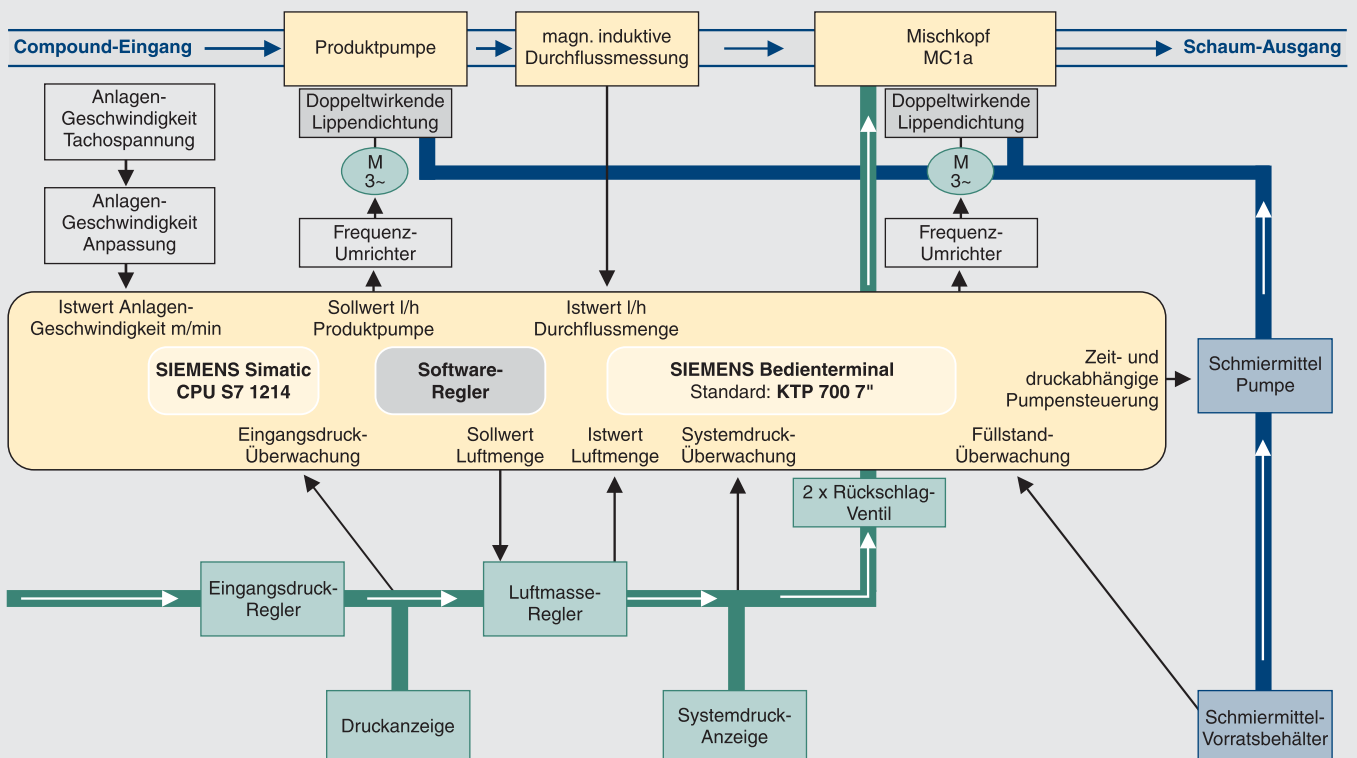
Compound-Eingang

Produktpumpe

magn. induktive Durchflussmessung

Mischkopf MC1a

Schaum-Ausgang

Anlagen-Geschwindigkeit Tachospannung

Doppeltwirkende Lippendichtung

Doppeltwirkende Lippendichtung

M 3~

M 3~

Anlagen-Geschwindigkeit Anpassung

Frequenz-Umrichter

Frequenz-Umrichter

Istwert Anlagen-Geschwindigkeit m/min

Sollwert l/h Produktpumpe

Istwert l/h Durchflussmenge

SIEMENS Simatic CPU S7 1214

Software-Regler

SIEMENS Bedienterminal Standard: KTP 700 7"

Zeit- und druckabhängige Pumpensteuerung

Schmiermittel Pumpe

Eingangsdruck-Überwachung

Sollwert Luftmenge

Istwert Luftmenge

Systemdruck-Überwachung

Füllstand-Überwachung

2 x Rückschlag-Ventil

Eingangsdruck-Regler

Luftmasse-Regler

Druckanzeige

Systemdruck-Anzeige

Schmiermittel-Vorratsbehälter